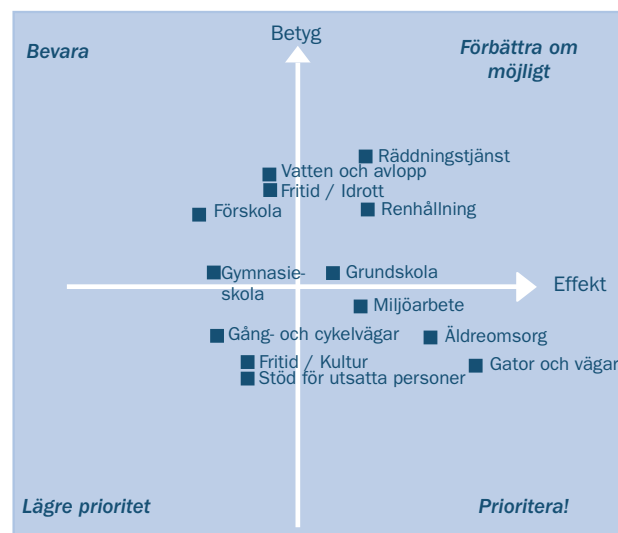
Bevara

Betyg

Förbättra om möjligt

Räddningstjänst
Vatten och avlopp
Fritid / Idrott
Förskola
Renhållning

Gymnasieskola
Grundskola
Effekt
Miljöarbete
Gång- och cykelvägar
Äldreomsorg
Fritid / Kultur
Gator och vägar
Stöd för utsatta personer

Lägre prioritet

Prioritera!